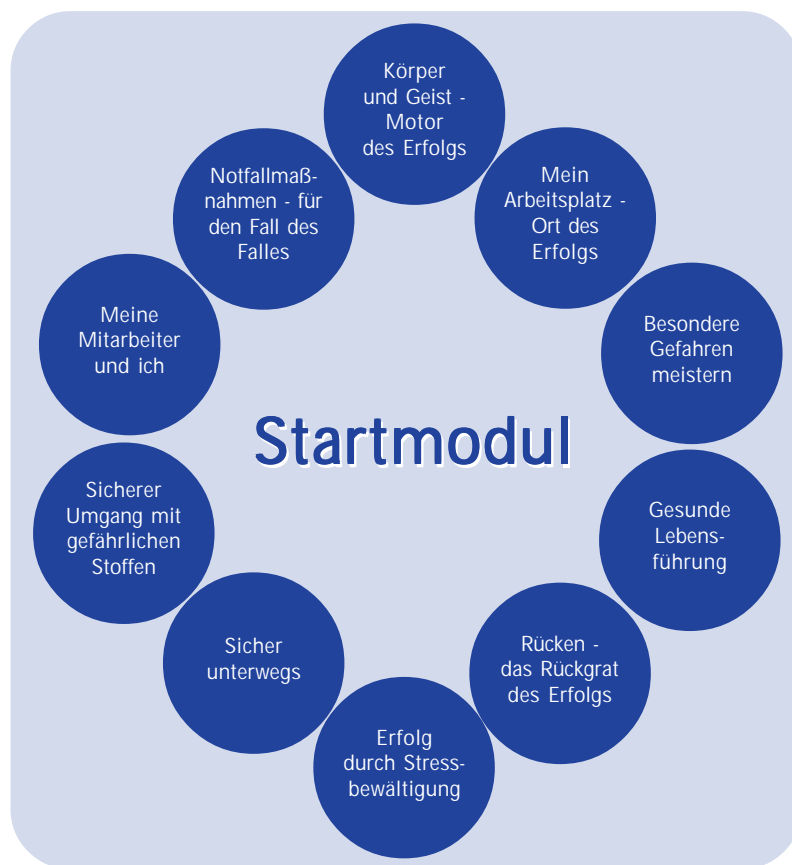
Körper und Geist - Motor des Erfolgs

Mein Arbeitsplatz - Ort des Erfolgs

Besondere Gefahren meistern

Gesunde Lebensführung

Rücken - das Rückgrat des Erfolgs

Erfolg durch Stressbewältigung

Sicher unterwegs

Sicherer Umgang mit gefährlichen Stoffen

Meine Mitarbeiter und ich

Notfallmaßnahmen - für den Fall des Falles

Startmodul